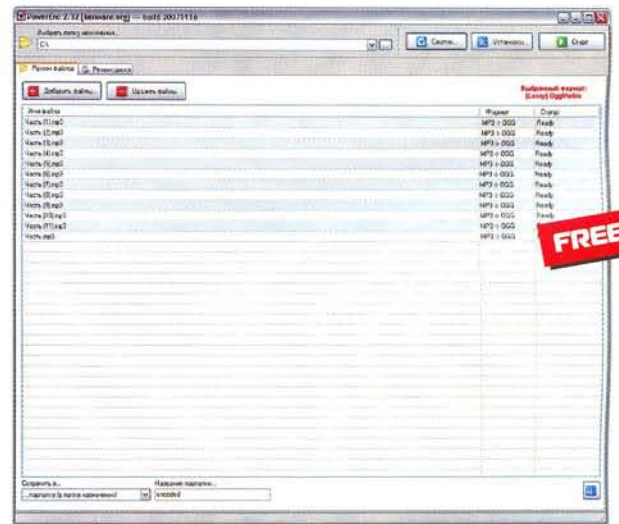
PowerEnc 2.32 [benware.org] — build 20071116

Выбрать папку назначения...

C:\

Сжати... Установ... Старт

Режим файлов | Режим диска

Добавить файлы... Удалить файлы...

Выбранный формат: [Lossy] OggVorbis

| Имя файла | Формат | Статус |
|---|---|---|
| Часть (1).mp3 | MP3 > OGG | Ready |
| Часть (2).mp3 | MP3 > OGG | Ready |
| Часть (3).mp3 | MP3 > OGG | Ready |
| Часть (4).mp3 | MP3 > OGG | Ready |
| Часть (5).mp3 | MP3 > OGG | Ready |
| Часть (6).mp3 | MP3 > OGG | Ready |
| Часть (7).mp3 | MP3 > OGG | Ready |
| Часть (8).mp3 | MP3 > OGG | Ready |
| Часть (9).mp3 | MP3 > OGG | Ready |
| Часть (10).mp3 | MP3 > OGG | Ready |
| Часть (11).mp3 | MP3 > OGG | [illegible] |
| Часть.mp3 | MP3 > OGG | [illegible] |

FREE

Сохранить в...

...подпапке [в папке назначения]

Название подпапки...

encoded